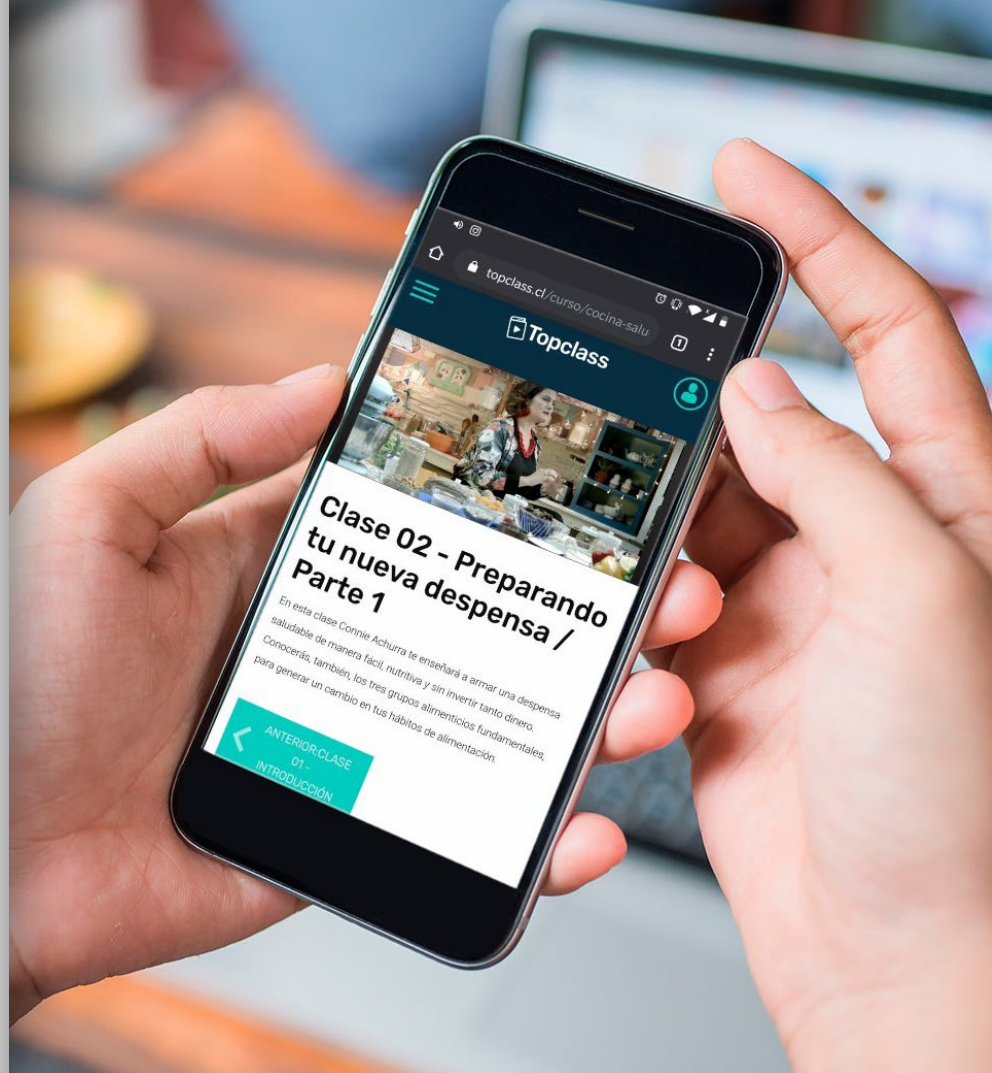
topclass.cl/curso/cocina-salu

1

Topclass

Clase 02 - Preparando tu nueva despensa / Parte 1

En esta clase Connie Achurra te enseñará a armar una despensa saludable de manera fácil, nutritiva y sin invertir tanto dinero. Conocerás, también, los tres grupos alimenticios fundamentales, para generar un cambio en tus hábitos de alimentación.

ANTERIOR:CLASE 01 - INTRODUCCIÓN